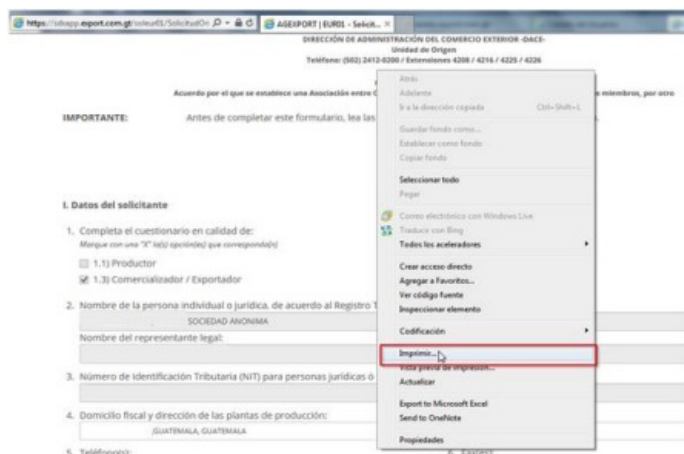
https://sdsapp.export.com.gt/soleurl1/SolicitudOr
AGEXPORT | EUR01 - Selecit... ×

DIRECCIÓN DE ADMINISTRACIÓN DEL COMERCIO EXTERIOR -DACE-
Unidad de Origen
Teléfono: (502) 2412-0200 / Extensiones 4208 / 4216 / 4225 / 4226

Acuerdo por el que se establece una Asociación entre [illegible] miembros, por otro

IMPORTANTE: Antes de completar este formulario, lea las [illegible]

I. Datos del solicitante

1. Completa el cuestionario en calidad de:
Marque con una "X" la(s) opción(es) que corresponda(n)
1.1) Productor
1.3) Comercializador / Exportador

2. Nombre de la persona individual o jurídica, de acuerdo al Registro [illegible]
SOCIEDAD ANONIMA
Nombre del representante legal:

3. Número de Identificación Tributaria (NIT) para personas jurídicas o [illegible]

4. Domicilio fiscal y dirección de las plantas de producción:
GUATEMALA, GUATEMALA

5. Teléfono(s): 6. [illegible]

Atrás
Adelante
Ir a la dirección copiada Ctrl+Shift+L
Guardar fondo como...
Establecer como fondo
Copiar fondo
Seleccionar todo
Pegar
Correo electrónico con Windows Live
Traducir con Bing
Todos los aceleradores
Crear acceso directo
Agregar a Favoritos...
Ver código fuente
Inspeccionar elemento
Codificación
Imprimir...
Vista previa de impresión...
Actualizar
Export to Microsoft Excel
Send to OneNote
Propiedades